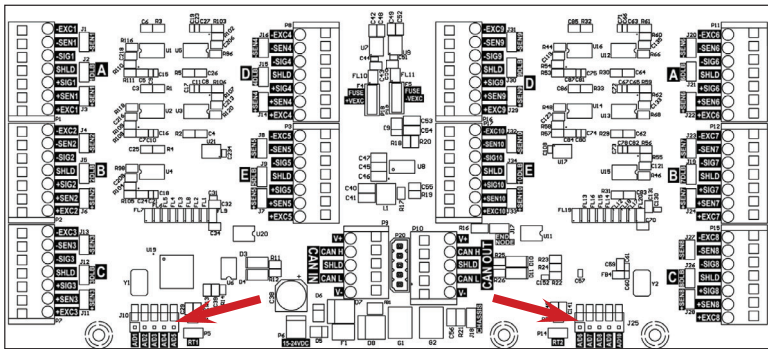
-EXC1
-SEN1
-SIG1
SHLD
+SIG1
+SEN1
+EXC1
A
-EXC2
-SEN2
-SIG2
SHLD
+SIG2
+SEN2
+EXC2
B
-EXC3
-SEN3
-SIG3
SHLD
+SIG3
+SEN3
+EXC3
C
-EXC4
-SEN4
-SIG4
SHLD
+SIG4
+SEN4
+EXC4
D
-EXC5
-SEN5
-SIG5
SHLD
+SIG5
+SEN5
+EXC5
E
FUSE +VEXC
FUSE -VEXC
-EXC9
-SEN9
-SIG9
SHLD
+SIG9
+SEN9
+EXC9
D
-EXC10
-SEN10
-SIG10
SHLD
+SIG10
+SEN10
+EXC10
E
-EXC6
-SEN6
-SIG6
SHLD
+SIG6
+SEN6
+EXC6
A
-EXC7
-SEN7
-SIG7
SHLD
+SIG7
+SEN7
+EXC7
B
-EXC8
-SEN8
-SIG8
SHLD
+SIG8
+SEN8
+EXC8
C
V+
CAN H
SHLD
CAN L
V-
CAN IN
V+
CAN H
SHLD
CAN L
V-
CAN OUT
END NODE
15-24VDC
RT1
RT2
J10
J25
P5
P14
U19
U20
U11
Y1
Y2
D3
D6
F1
G1
G2
P6
P9
P10
P20
U8
L1